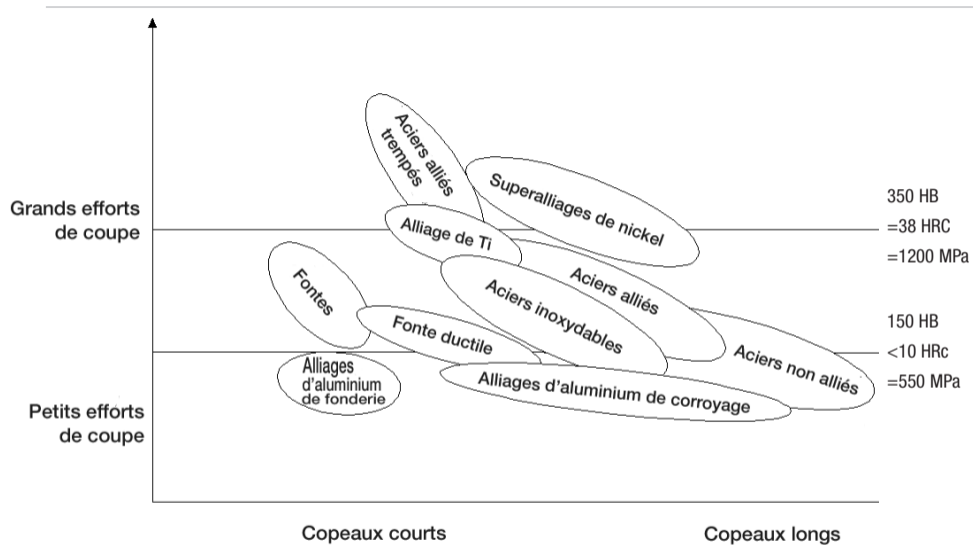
Aciers alliés trempés

Superalliages de nickel

Grands efforts de coupe

Alliage de Ti

350 HB
=38 HRC
=1200 MPa

Aciers alliés

Fontes

Aciers inoxydables

Fonte ductile

150 HB
<10 HRc
=550 MPa

Aciers non alliés

Alliages d'aluminium de fonderie

Alliages d'aluminium de corroyage

Petits efforts de coupe

Copeaux courts

Copeaux longs